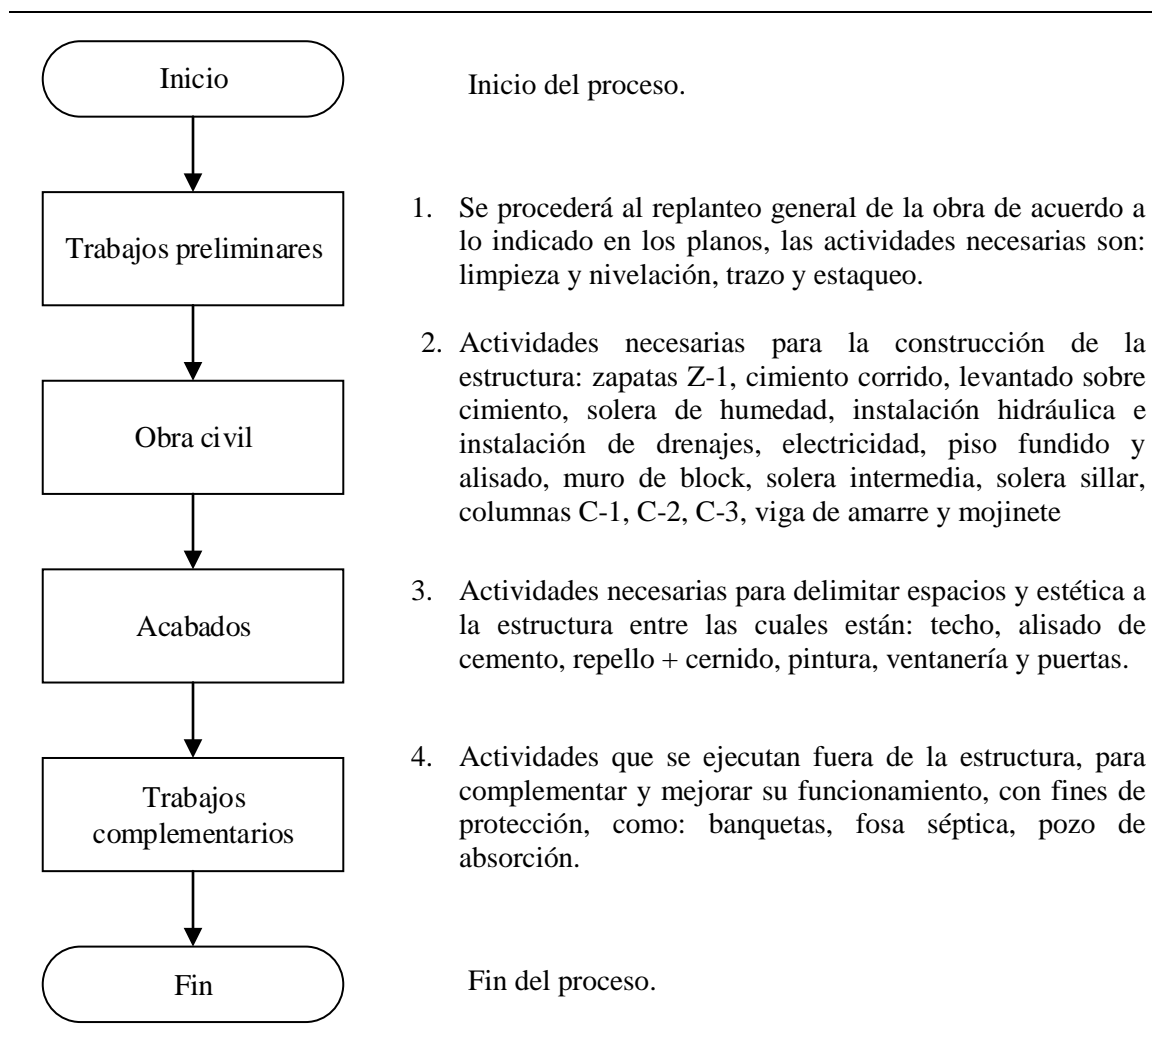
Inicio

Inicio del proceso.

Trabajos preliminares

1. Se procederá al replanteo general de la obra de acuerdo a lo indicado en los planos, las actividades necesarias son: limpieza y nivelación, trazo y estaqueo.

Obra civil

2. Actividades necesarias para la construcción de la estructura: zapatas Z-1, cimiento corrido, levantado sobre cimiento, solera de humedad, instalación hidráulica e instalación de drenajes, electricidad, piso fundido y alisado, muro de block, solera intermedia, solera sillar, columnas C-1, C-2, C-3, viga de amarre y mojinete

Acabados

3. Actividades necesarias para delimitar espacios y estética a la estructura entre las cuales están: techo, alisado de cemento, repello + cernido, pintura, ventanería y puertas.

Trabajos complementarios

4. Actividades que se ejecutan fuera de la estructura, para complementar y mejorar su funcionamiento, con fines de protección, como: banquetas, fosa séptica, pozo de absorción.

Fin

Fin del proceso.